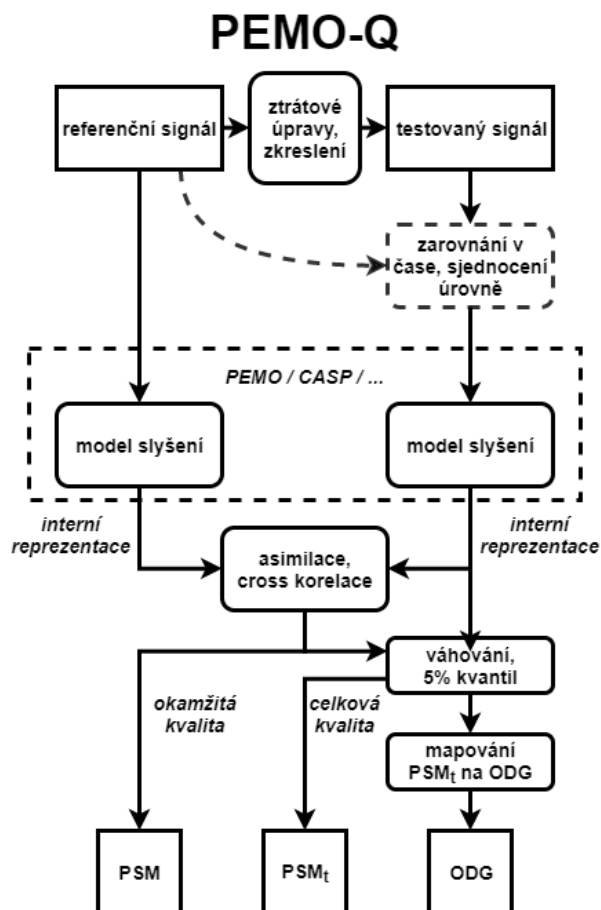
PEMO-Q

referenční signál

ztrátové úpravy, zkreslení

testovaný signál

zarovnání v čase, sjednocení úrovně

PEMO / CASP / ...

model slyšení

model slyšení

interní reprezentace

interní reprezentace

asimilace, cross korelace

váhování, 5% kvantil

okamžitá kvalita

celková kvalita

mapování $PSM_t$ na ODG

PSM

$PSM_t$

ODG